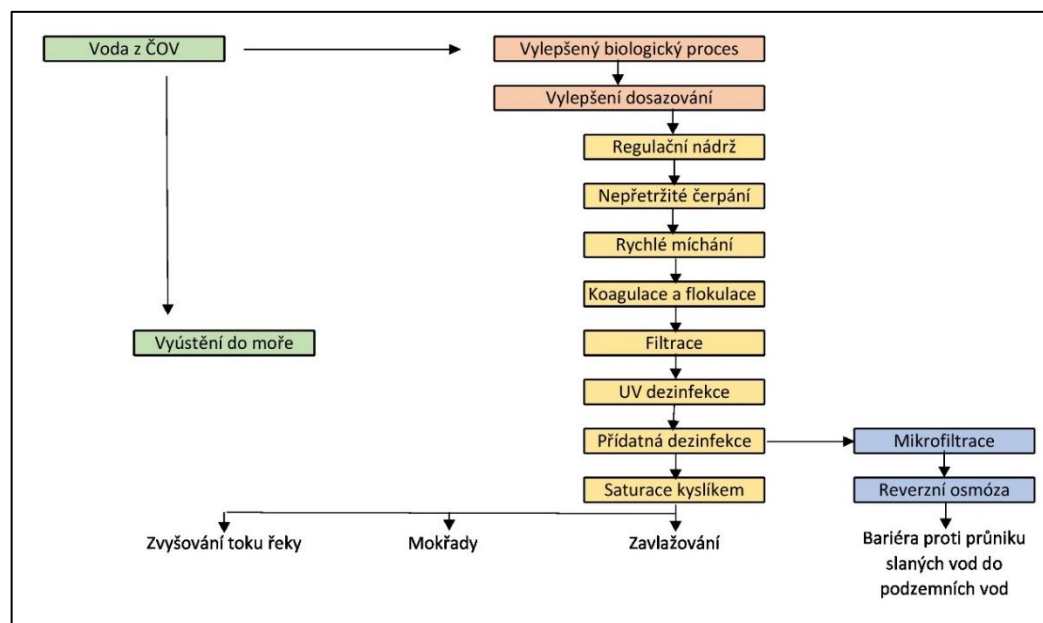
Voda z ČOV

Vylepšený biologický proces

Vylepšení dosazování

Regulační nádrž

Nepřetržité čerpání

Rychlé míchání

Koagulace a flokulace

Vyústění do moře

Filtrace

UV dezinfekce

Přídatná dezinfekce

Mikrofiltrace

Reverzní osmóza

Saturace kyslíkem

Zvyšování toku řeky

Mokřady

Zavlažování

Bariéra proti průniku slaných vod do podzemních vod